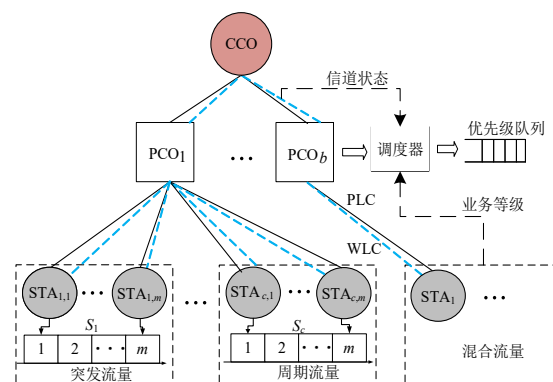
CCO

信道状态

PCO$_1$ … PCO$_b$ 调度器 优先级队列

PLC

业务等级

WLC

STA$_{1,1}$ … STA$_{1,m}$ … STA$_{c,1}$ … STA$_{c,m}$ STA$_1$ …

$S_1$

1 2 … $m$

突发流量

$S_c$

1 2 … $m$

周期流量

混合流量